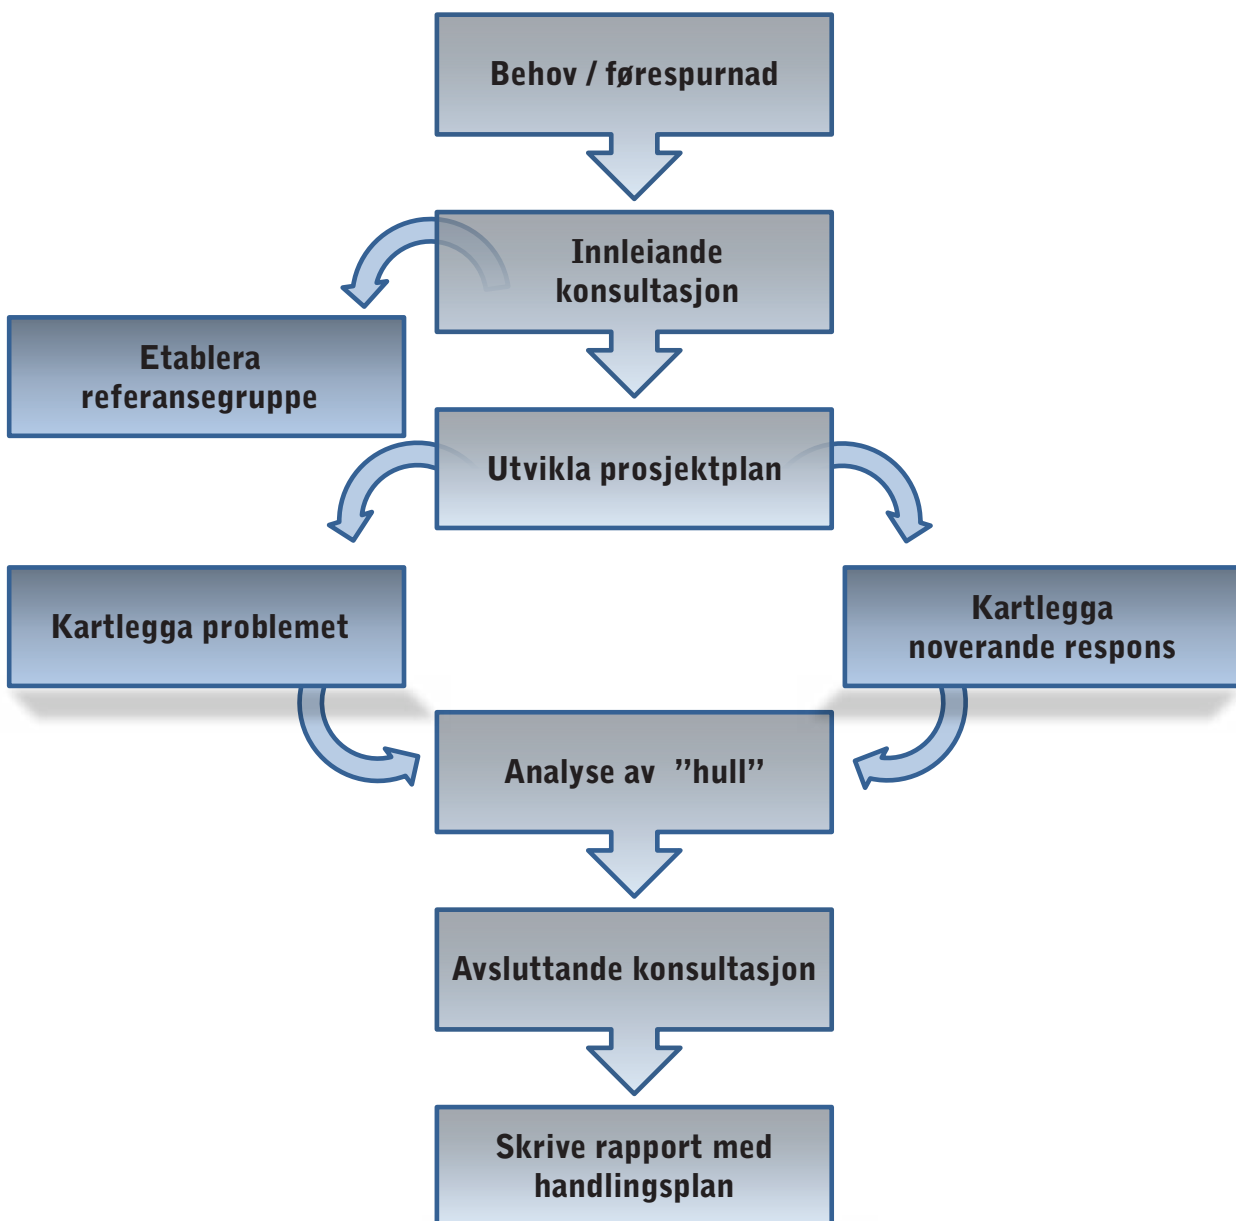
Behov / førespurnad

Innleiande konsultasjon

Etablera referansegruppe

Utvikla prosjektplan

Kartlegga problemet

Kartlegga noverande respons

Analyse av "hull"

Avsluttande konsultasjon

Skrive rapport med handlingsplan